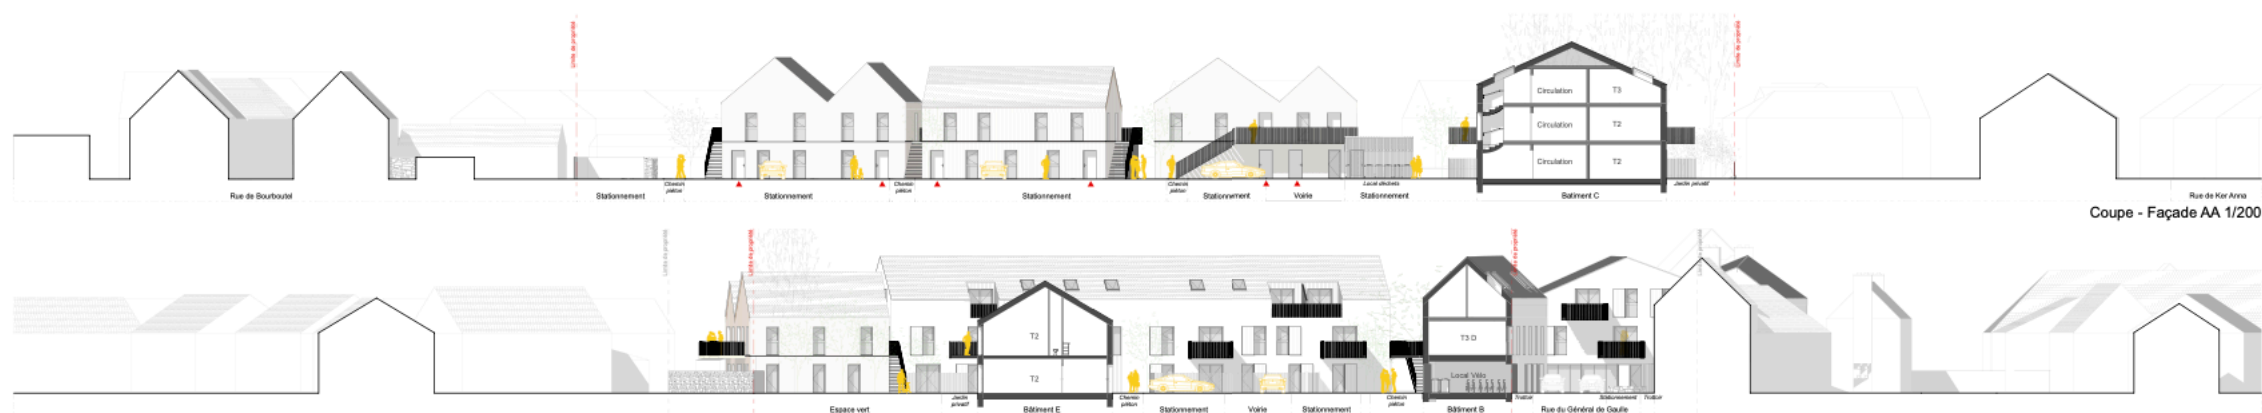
Limite de propriété

Limite de propriété

Circulation
T3
Circulation
T2
Circulation
T2

Rue de Bourboutel
Stationnement
Chemin piéton
Stationnement
Chemin piéton
Stationnement
Chemin piéton
Stationnement
Voirie
Local déchets
Stationnement
Bâtiment C
Jardin privatif
Rue de Ker Anna

Coupe - Façade AA 1/200

Limite de propriété
Limite de propriété
Limite de propriété

T2
T2
T3 D
Local Vélo

Espace vert
Jardin privatif
Bâtiment E
Chemin piéton
Stationnement
Voirie
Stationnement
Chemin piéton
Bâtiment B
Trottoir
Rue du Général de Gaulle
Stationnement
Trottoir